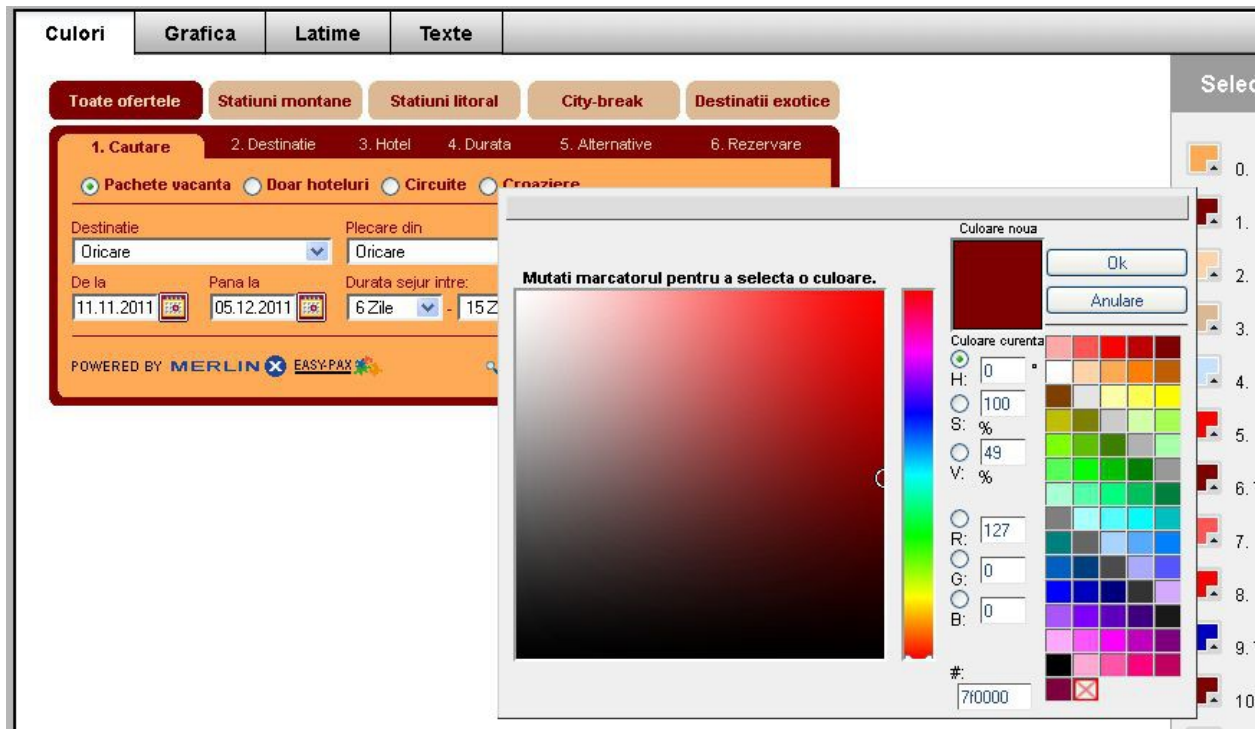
Culori | Grafica | Latime | Texte

Selec

Toate ofertele | Statiuni montane | Statiuni litoral | City-break | Destinatii exotice

1. Cautare | 2. Destinatie | 3. Hotel | 4. Durata | 5. Alternative | 6. Rezervare

Pachete vacanta | Doar hoteluri | Circuite | Croaziere

Destinatie
Oricare

Plecare din
Oricare

De la
11.11.2011

Pana la
05.12.2011

Durata sejur intre:
6 Zile - 15 Z

POWERED BY MERLIN EASY-PAX

Mutati marcatorul pentru a selecta o culoare.

Culoare noua

Ok

Anulare

Culoare curenta

H: 0 °

S: 100 %

V: 49 %

R: 127

G: 0

B: 0

#: 7f0000

0.
1.
2.
3.
4.
5.
6.
7.
8.
9.
10